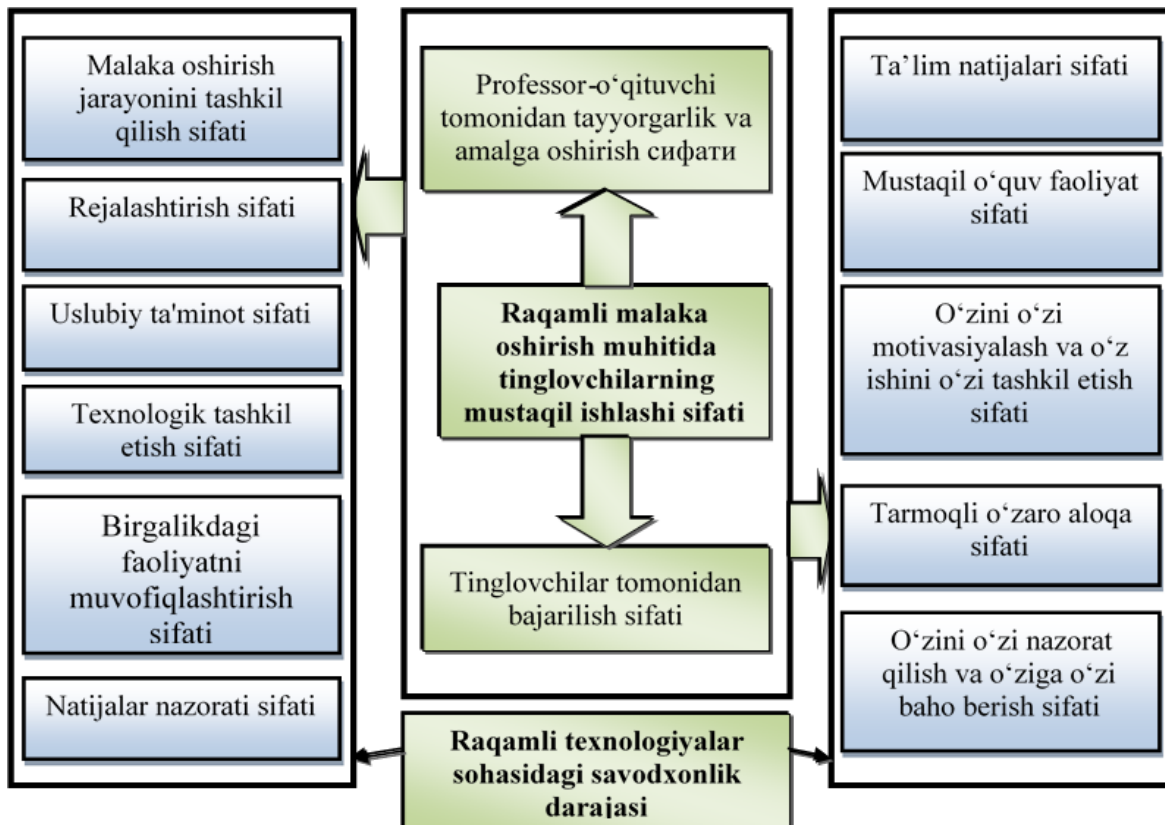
Malaka oshirish jarayonini tashkil qilish sifati

Rejalashtirish sifati

Uslubiy ta'minot sifati

Texnologik tashkil etish sifati

Birgalikdagi faoliyatni muvofiqlashtirish sifati

Natijalar nazorati sifati

Professor-o‘qituvchi tomonidan tayyorgarlik va amalga oshirish сифати

Raqamli malaka oshirish muhitida tinglovchilarning mustaqil ishlashi sifati

Tinglovchilar tomonidan bajarilish sifati

Ta’lim natijalari sifati

Mustaqil o‘quv faoliyat sifati

O‘zini o‘zi motivasiyalash va o‘z ishini o‘zi tashkil etish sifati

Tarmoqli o‘zaro aloqa sifati

O‘zini o‘zi nazorat qilish va o‘ziga o‘zi baho berish sifati

Raqamli texnologiyalar sohasidagi savodxonlik darajasi